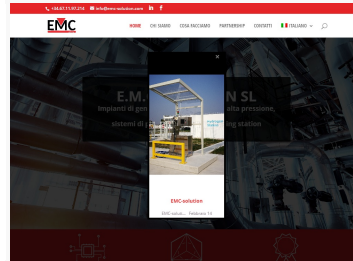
+34.61.11.90.214 info@emc-solution.com in f

EMC

HOME CHI SIAMO COSA FACCIAMO PARTNERSHIP CONTATTI ITALIANO

×

E.M. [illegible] N SL

impianti di ge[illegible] lta pressione

sistemi di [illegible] ng station

EMC-solution

EMC-solut... Febbraio 14